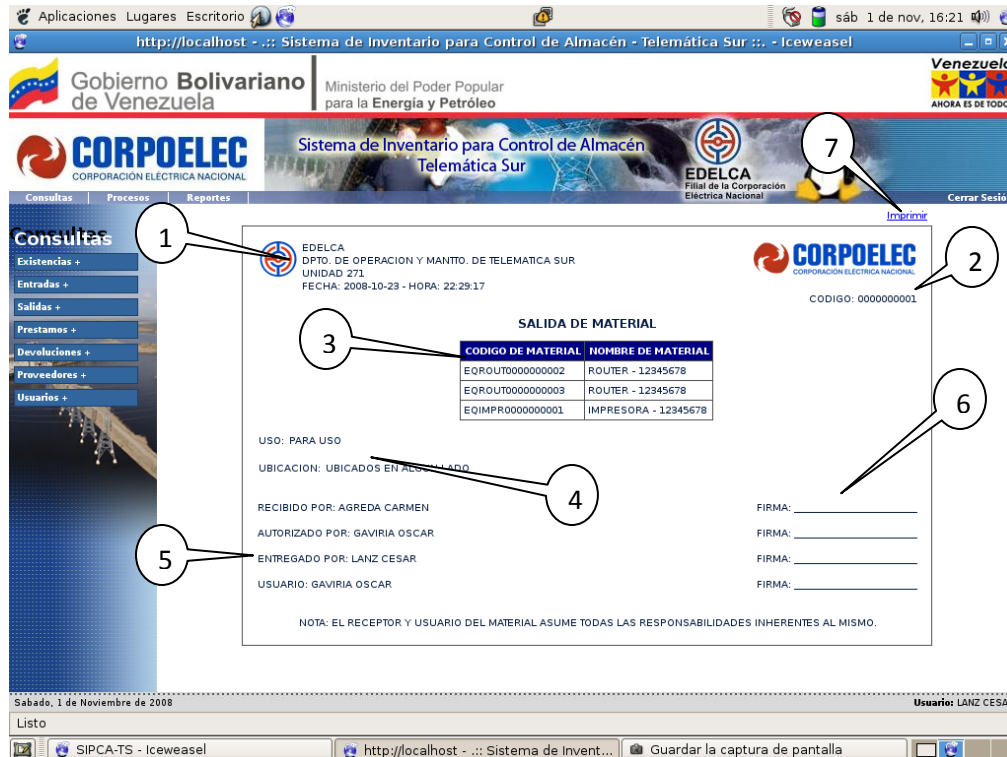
Aplicaciones Lugares Escritorio

sáb 1 de nov, 16:21

http://localhost - .:: Sistema de Inventario para Control de Almacén - Telemática Sur ::. - Iceweasel

Gobierno Bolivariano de Venezuela

Ministerio del Poder Popular para la Energía y Petróleo

Venezuela
AHORA ES DE TODOS

CORPOELEC
CORPORACIÓN ELÉCTRICA NACIONAL

Sistema de Inventario para Control de Almacén Telemática Sur

EDELCA
Filial de la Corporación Eléctrica Nacional

Consultas | Procesos | Reportes

Cerrar Sesió

7

Imprimir

Consultas
Existencias +
Entradas +
Salidas +
Prestamos +
Devoluciones +
Proveedores +
Usuarios +

1

EDELCA
DPTO. DE OPERACION Y MANTTO. DE TELEMATICA SUR
UNIDAD 271
FECHA: 2008-10-23 - HORA: 22:29:17

CORPOELEC
CORPORACIÓN ELÉCTRICA NACIONAL

2

CODIGO: 0000000001

SALIDA DE MATERIAL

3

| CODIGO DE MATERIAL | NOMBRE DE MATERIAL |
|---|---|
| EQROUT0000000002 | ROUTER - 12345678 |
| EQROUT0000000003 | ROUTER - 12345678 |
| EQIMPR0000000001 | IMPRESORA - 12345678 |

6

USO: PARA USO

UBICACION: UBICADOS EN ALGUN LADO

4

RECIBIDO POR: AGREDA CARMEN FIRMA:

AUTORIZADO POR: GAVIRIA OSCAR FIRMA:

5

ENTREGADO POR: LANZ CESAR FIRMA:

USUARIO: GAVIRIA OSCAR FIRMA:

NOTA: EL RECEPTOR Y USUARIO DEL MATERIAL ASUME TODAS LAS RESPONSABILIDADES INHERENTES AL MISMO.

Sabado, 1 de Noviembre de 2008

Usuario: LANZ CESA

Listo

SIPCA-TS - Iceweasel | http://localhost - .:: Sistema de Invent... | Guardar la captura de pantalla